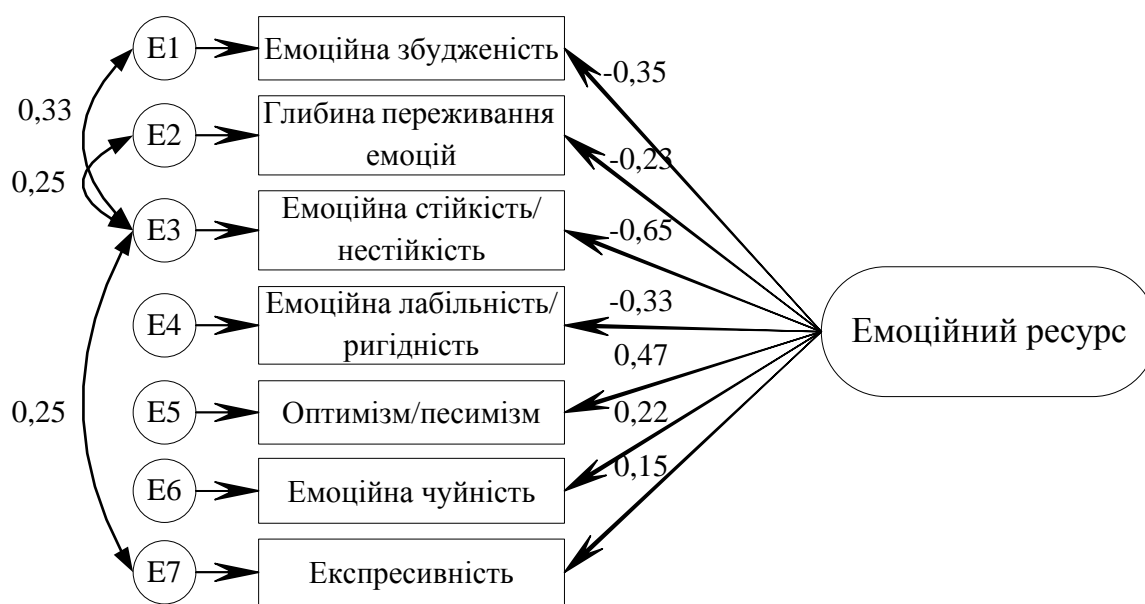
E1
Емоційна збудженість
-0,35
0,33
E2
Глибина переживання емоцій
-0,23
0,25
E3
Емоційна стійкість/ нестійкість
-0,65
E4
Емоційна лабільність/ ригідність
-0,33
Емоційний ресурс
0,47
0,25
E5
Оптимізм/песимізм
0,22
E6
Емоційна чуйність
0,15
E7
Експресивність